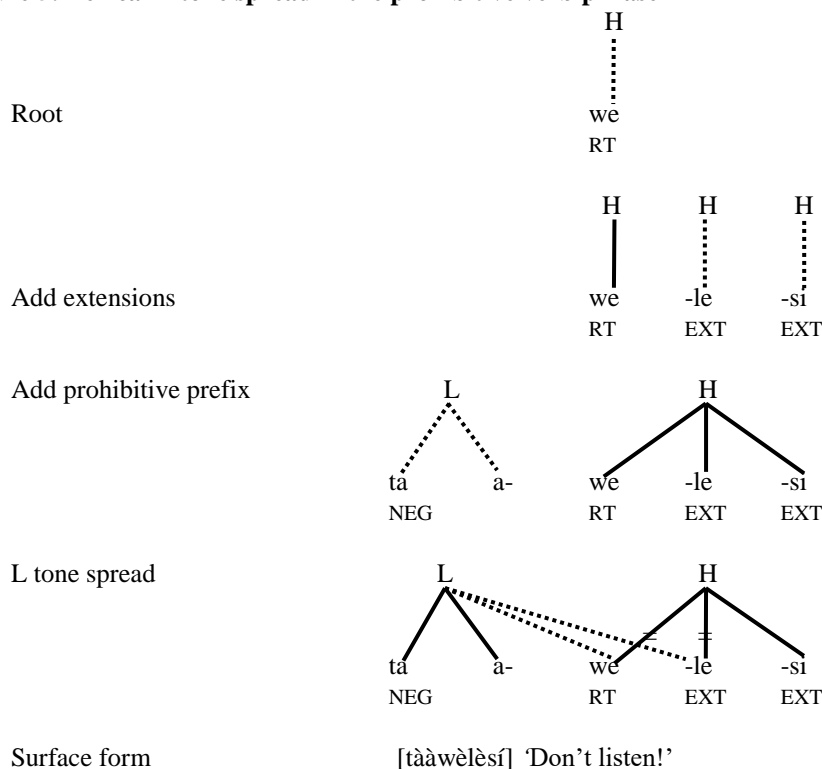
H

Root we
RT

H H H

Add extensions we -le -si
RT EXT EXT

Add prohibitive prefix L H

ta a- we -le -si
NEG RT EXT EXT

L tone spread L H

ta a- we -le -si
NEG RT EXT EXT

Surface form [tàà wèlèsí] 'Don't listen!'